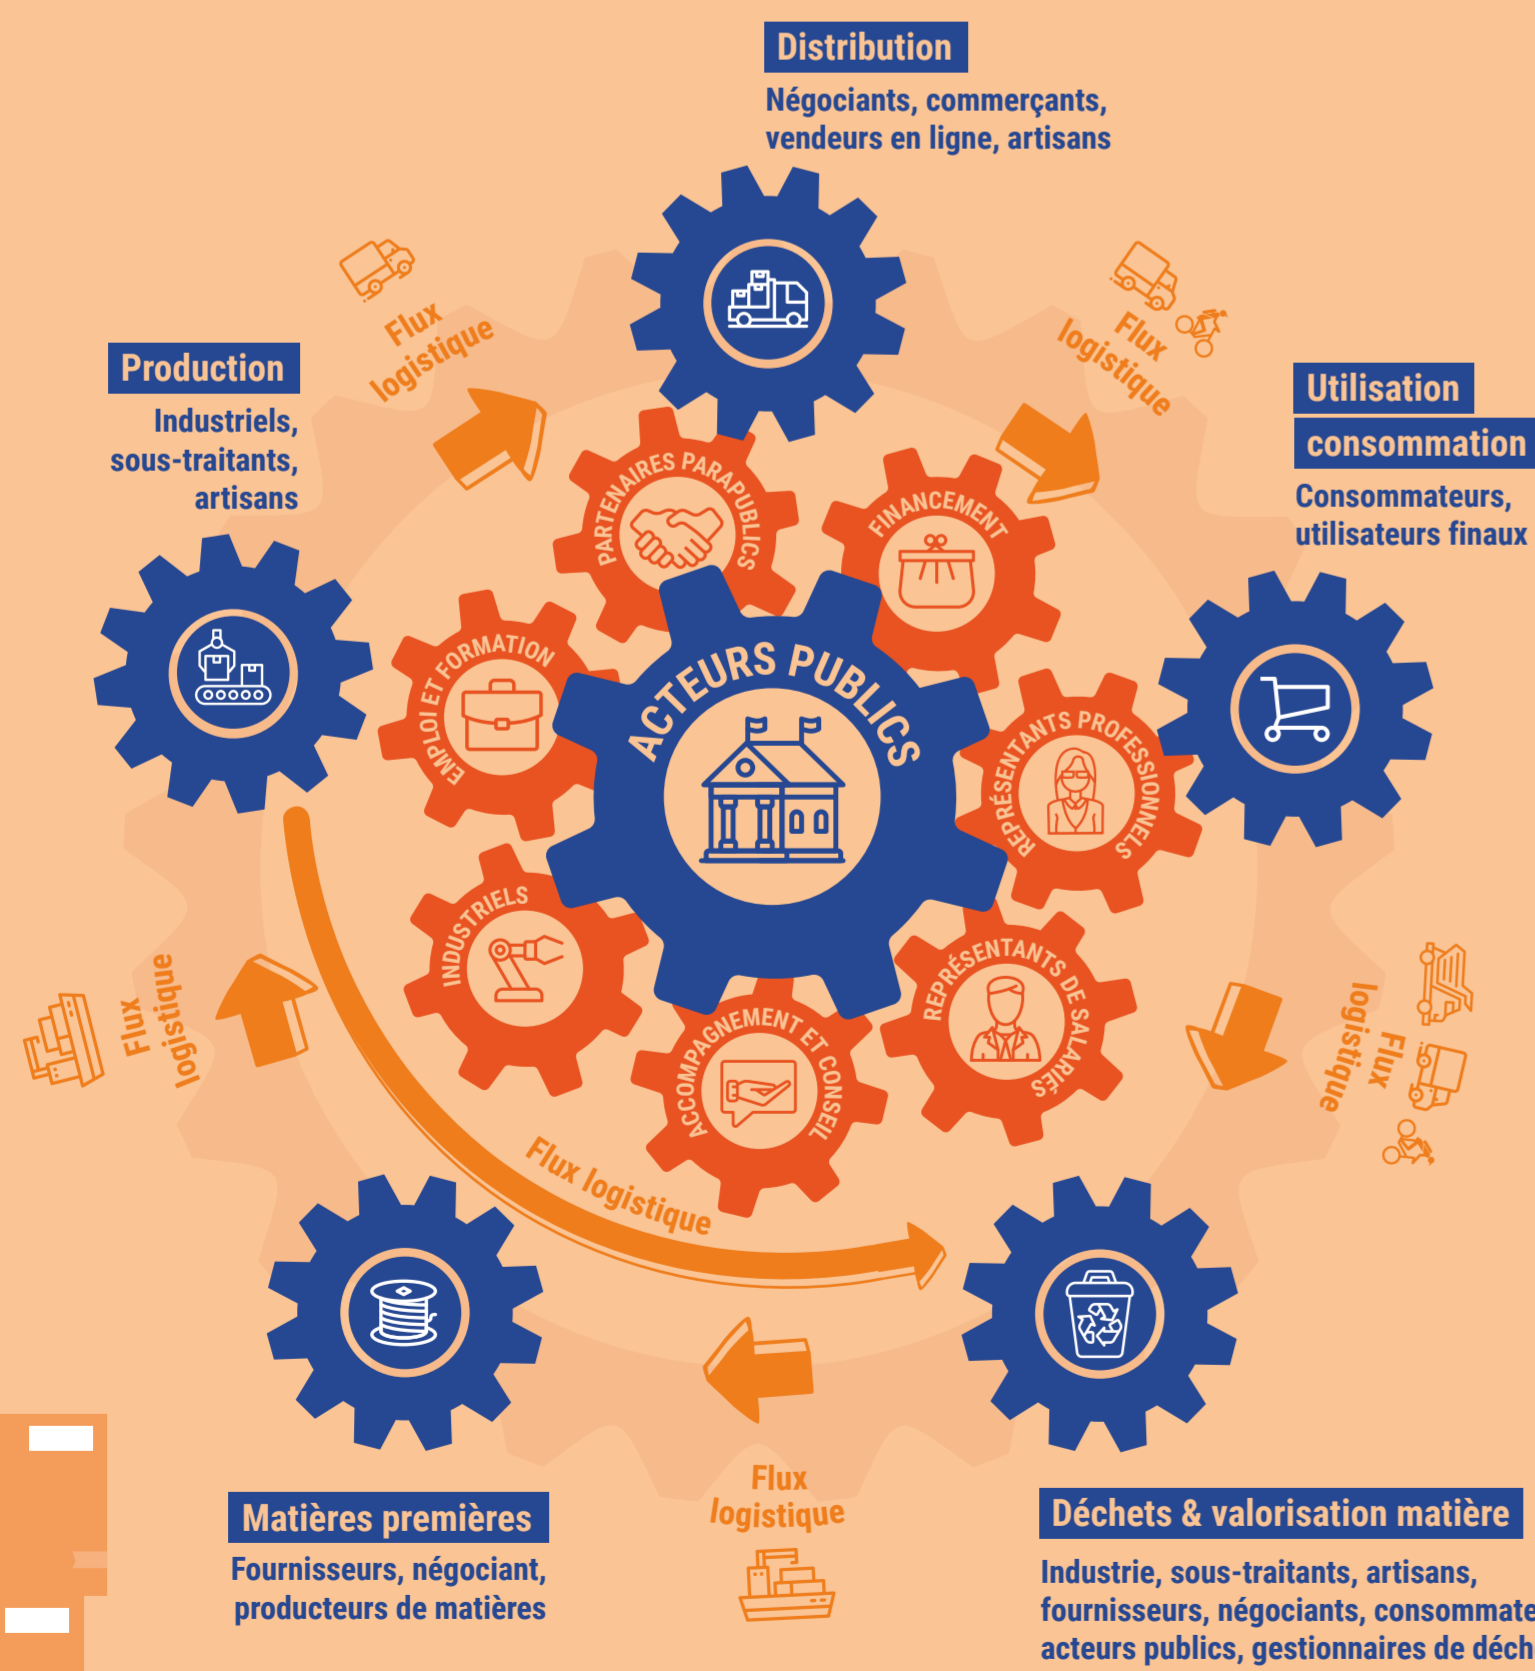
Distribution

Négociants, commerçants, vendeurs en ligne, artisans

Flux logistique

Flux logistique

Production

Industriels, sous-traitants, artisans

Utilisation consommation

Consommateurs, utilisateurs finaux

PARTENAIRES PARAPUBLICS

FINANCEMENT

EMPLOI ET FORMATION

ACTEURS PUBLICS

REPRÉSENTANTS PROFESSIONNELS

INDUSTRIELS

REPRÉSENTANTS DE SALARIÉS

ACCOMPAGNEMENT ET CONSEIL

Flux logistique

Flux logistique

Flux logistique

Flux logistique

Matières premières

Fournisseurs, négociant, producteurs de matières

Déchets & valorisation matière

Industrie, sous-traitants, artisans, fournisseurs, négociants, consommate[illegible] acteurs publics, gestionnaires de déch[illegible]